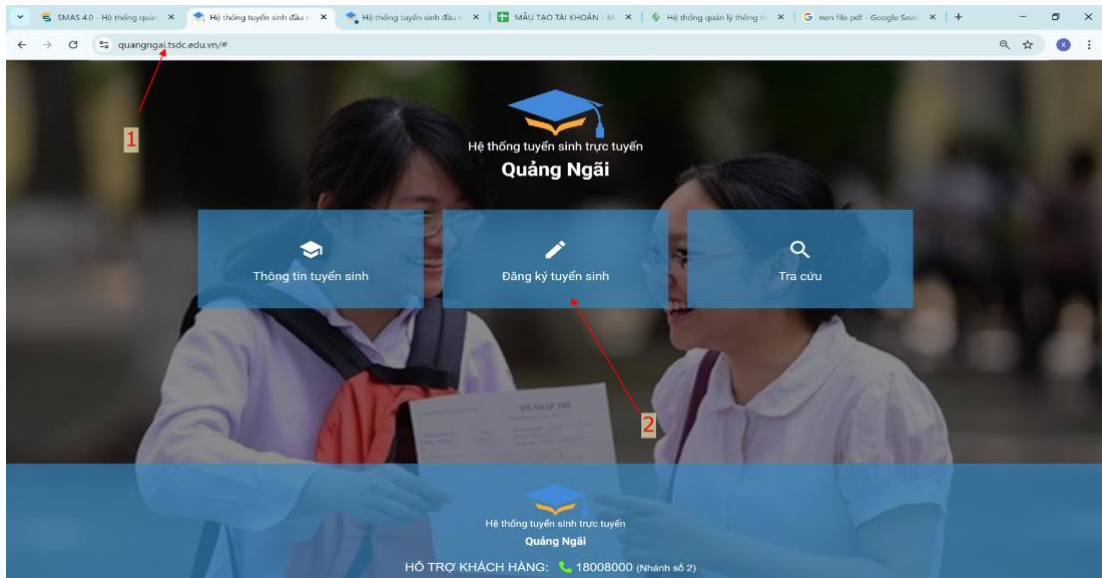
SMAS 4.0 - Hệ thống quản ×
Hệ thống tuyển sinh đầu c ×
Hệ thống tuyển sinh đầu c ×
MẪU TAO TÀI KHOẢN - M ×
Hệ thống quản lý thông ti ×
nen file pdf - Google Sear ×

quangngai.tsdc.edu.vn/#

1

Hệ thống tuyển sinh trực tuyến
Quảng Ngãi

Thông tin tuyển sinh
Đăng ký tuyển sinh
Tra cứu

2

Hệ thống tuyển sinh trực tuyến
Quảng Ngãi
HỖ TRỢ KHÁCH HÀNG: 18008000 (Nhánh số 2)